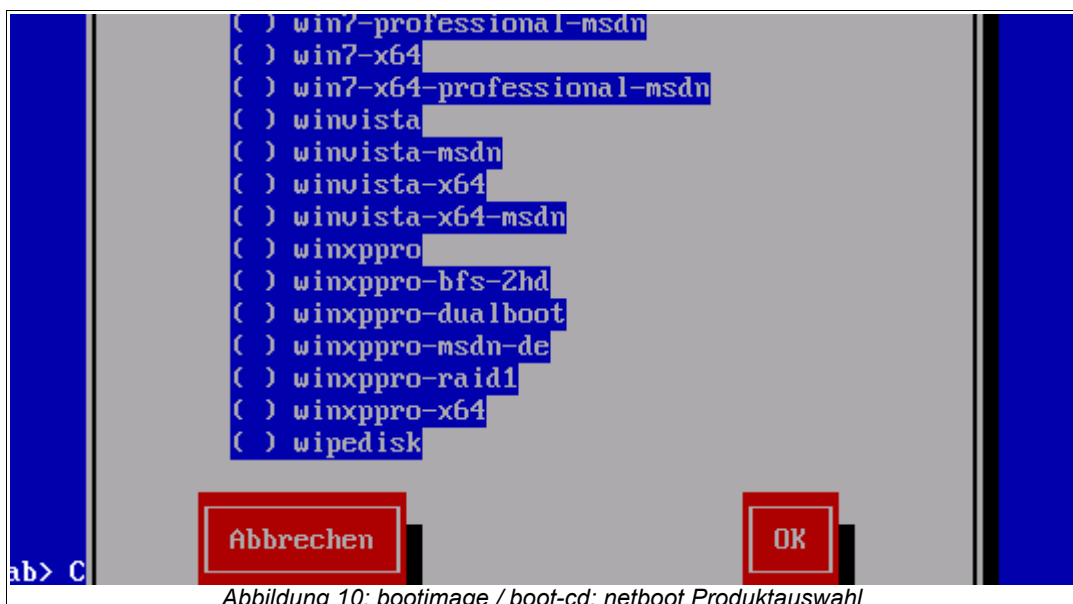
( ) win7-professional-msdn
( ) win7-x64
( ) win7-x64-professional-msdn
( ) winvista
( ) winvista-msdn
( ) winvista-x64
( ) winvista-x64-msdn
( ) winxppro
( ) winxppro-bfs-2hd
( ) winxppro-dualboot
( ) winxppro-msdn-de
( ) winxppro-raid1
( ) winxppro-x64
( ) wipedisk

Abbrechen

OK

ab> C

Abbildung 10: bootimage / boot-cd: netboot Produktauswahl